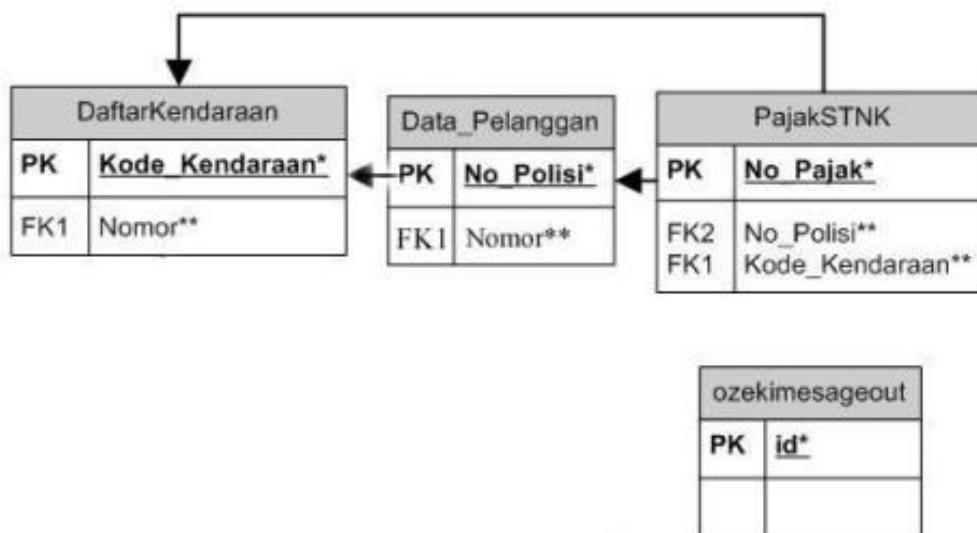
DaftarKendaraan

| PK | Kode_Kendaraan* |
|---|---|
| FK1 | Nomor** |

Data_Pelanggan

| PK | No_Polisi* |
|---|---|
| FK1 | Nomor** |

PajakSTNK

| PK | No_Pajak* |
|---|---|
| FK2<br>FK1 | No_Polisi**<br>Kode_Kendaraan** |

ozekimesageout

| PK | id* |
|---|---|
| | |